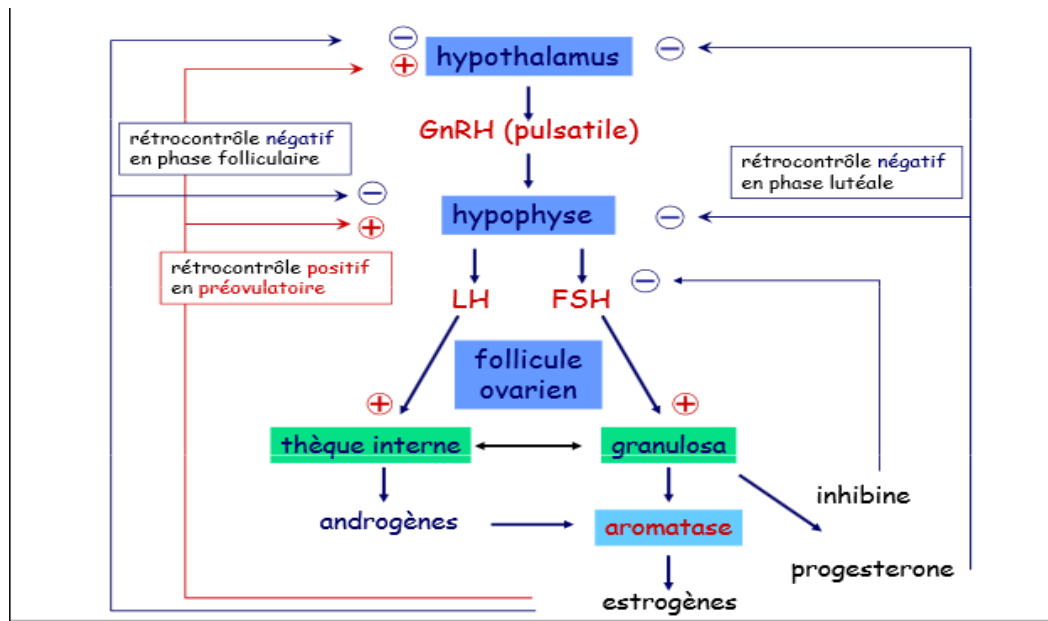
hypothalamus

GnRH (pulsatile)

rétrocontrôle négatif en phase folliculaire

rétrocontrôle négatif en phase lutéale

hypophyse

rétrocontrôle positif en préovulatoire

LH

FSH

follicule ovarien

thèque interne

granulosa

inhibine

androgènes

aromatase

progesterone

estrogènes